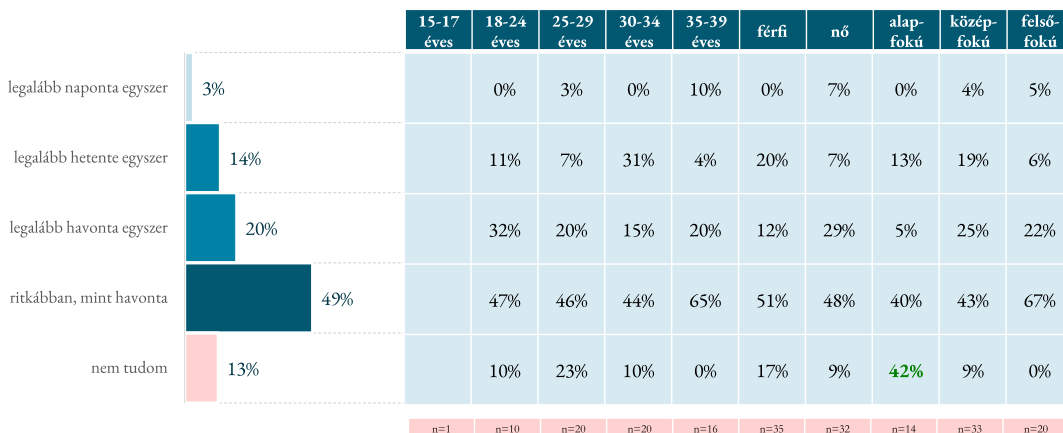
|  |  | 15-17 éves | 18-24 éves | 25-29 éves | 30-34 éves | 35-39 éves | férfi | nő | alapfokú | középfokú | felsőfokú |
|---|---|---|---|---|---|---|---|---|---|---|---|
| legalább naponta egyszer | 3% |  | 0% | 3% | 0% | 10% | 0% | 7% | 0% | 4% | 5% |
| legalább hetente egyszer | 14% |  | 11% | 7% | 31% | 4% | 20% | 7% | 13% | 19% | 6% |
| legalább havonta egyszer | 20% |  | 32% | 20% | 15% | 20% | 12% | 29% | 5% | 25% | 22% |
| ritkábban, mint havonta | 49% |  | 47% | 46% | 44% | 65% | 51% | 48% | 40% | 43% | 67% |
| nem tudom | 13% |  | 10% | 23% | 10% | 0% | 17% | 9% | 42% | 9% | 0% |
|  |  | n=1 | n=10 | n=20 | n=20 | n=16 | n=35 | n=32 | n=14 | n=33 | n=20 |